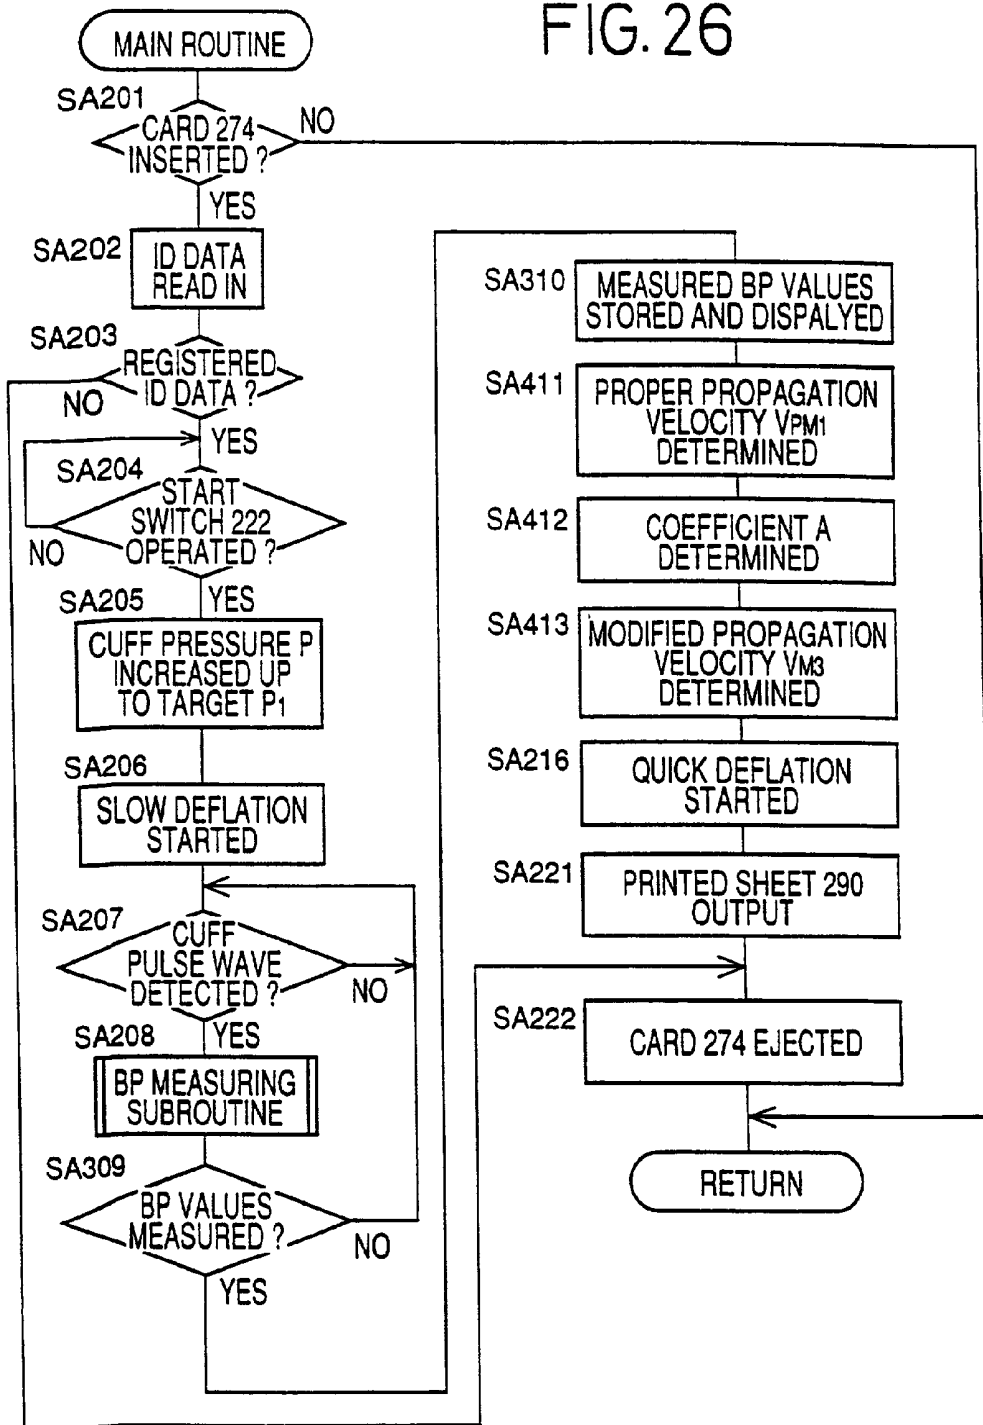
FIG. 26

MAIN ROUTINE

SA201
CARD 274 INSERTED ?
NO
YES

SA202
ID DATA READ IN

SA203
REGISTERED ID DATA ?
NO
YES

SA204
START SWITCH 222 OPERATED ?
NO
YES

SA205
CUFF PRESSURE P INCREASED UP TO TARGET $P_1$

SA206
SLOW DEFLATION STARTED

SA207
CUFF PULSE WAVE DETECTED ?
NO
YES

SA208
BP MEASURING SUBROUTINE

SA309
BP VALUES MEASURED ?
NO
YES

SA310
MEASURED BP VALUES STORED AND DISPALYED

SA411
PROPER PROPAGATION VELOCITY $V_{PM1}$ DETERMINED

SA412
COEFFICIENT A DETERMINED

SA413
MODIFIED PROPAGATION VELOCITY $V_{M3}$ DETERMINED

SA216
QUICK DEFLATION STARTED

SA221
PRINTED SHEET 290 OUTPUT

SA222
CARD 274 EJECTED

RETURN